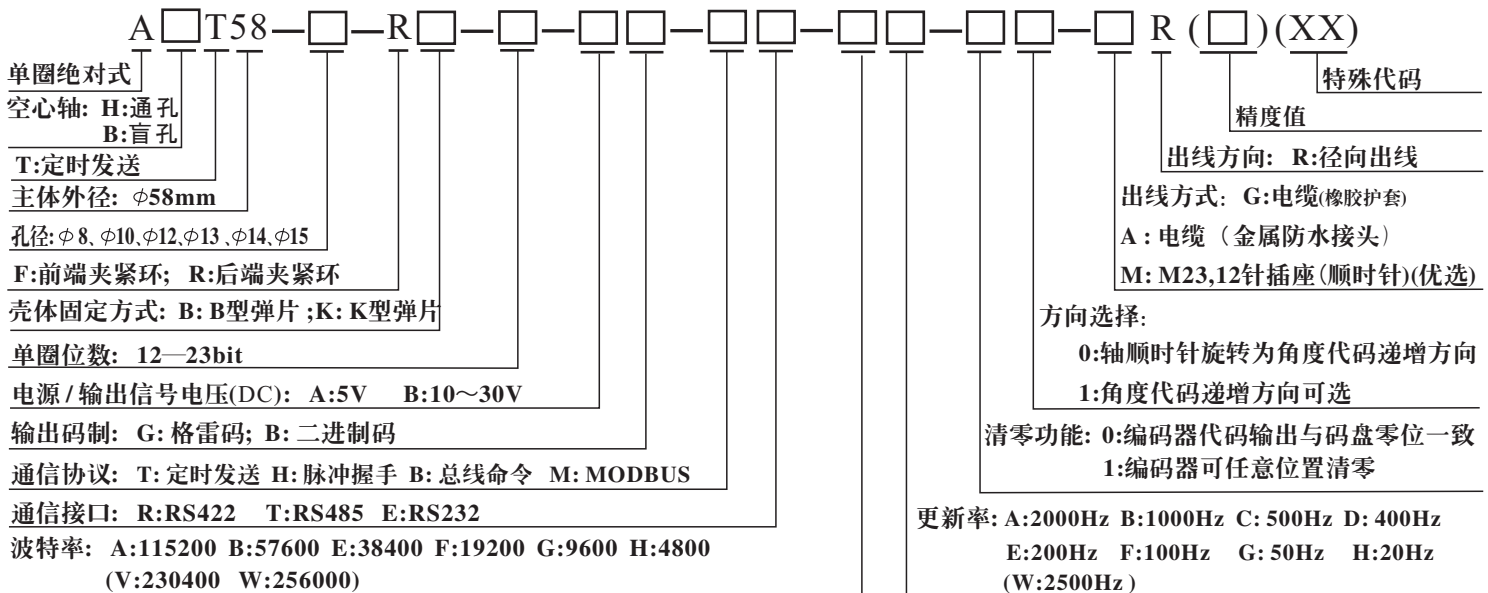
A□T58—□—R□—□—□□—□□—□□—□□—□ R (□)(XX)

单圈绝对式
空心轴: H:通孔
B:盲孔
T:定时发送
主体外径: $\phi$58mm
孔径: $\phi$8、$\phi$10、$\phi$12、$\phi$13、$\phi$14、$\phi$15
F:前端夹紧环; R:后端夹紧环
壳体固定方式: B: B型弹片 ;K: K型弹片
单圈位数: 12—23bit
电源 / 输出信号电压(DC): A:5V B:10～30V
输出码制: G: 格雷码; B: 二进制码
通信协议: T: 定时发送 H: 脉冲握手 B: 总线命令 M: MODBUS
通信接口: R:RS422 T:RS485 E:RS232
波特率: A:115200 B:57600 E:38400 F:19200 G:9600 H:4800
(V:230400 W:256000)

特殊代码
精度值
出线方向: R:径向出线
出线方式: G:电缆(橡胶护套)
A : 电缆 （金属防水接头）
M: M23,12针插座(顺时针)(优选)
方向选择:
0:轴顺时针旋转为角度代码递增方向
1:角度代码递增方向可选
清零功能: 0:编码器代码输出与码盘零位一致
1:编码器可任意位置清零
更新率: A:2000Hz B:1000Hz C: 500Hz D: 400Hz
E:200Hz F:100Hz G: 50Hz H:20Hz
(W:2500Hz )